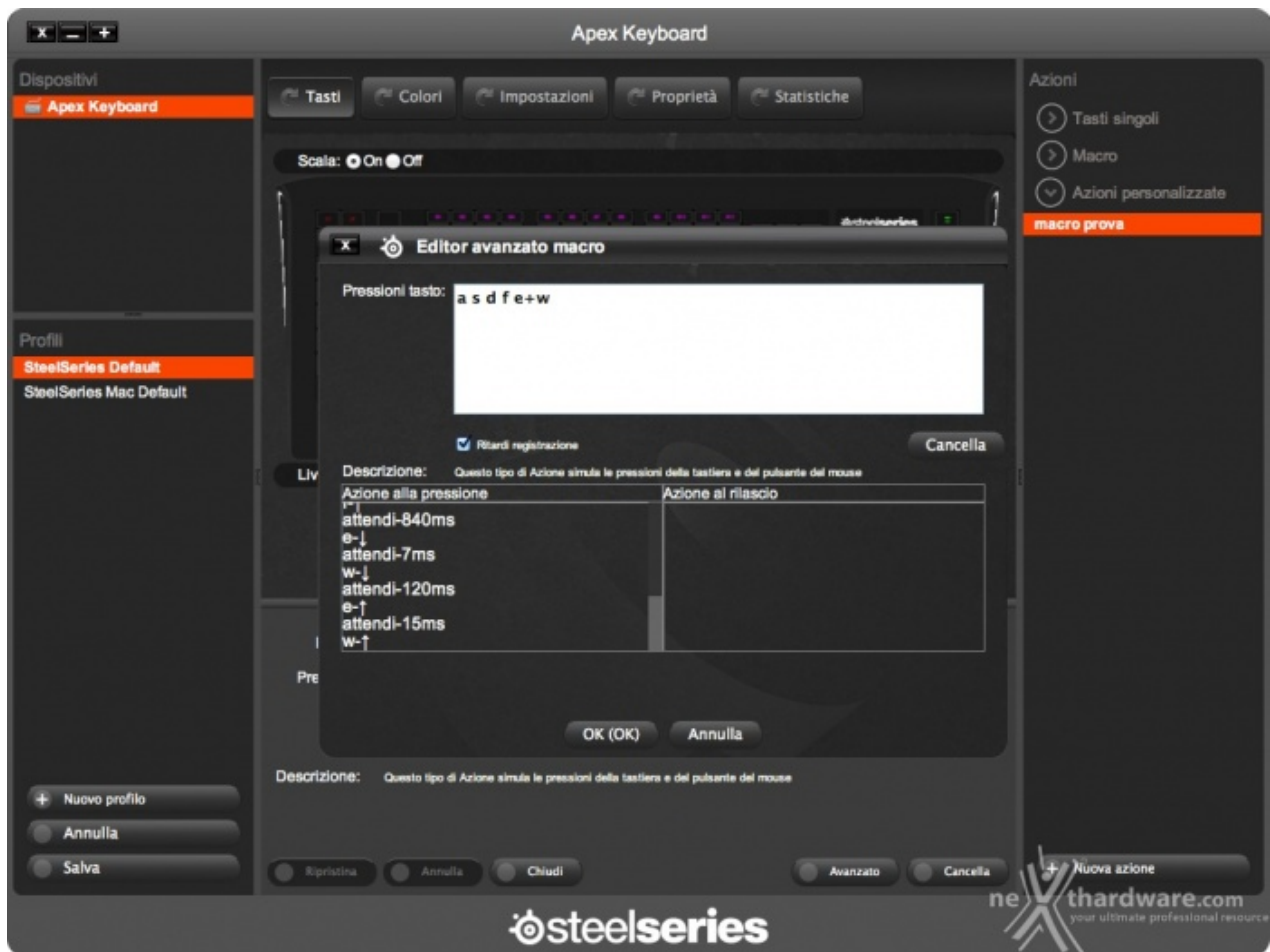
Apex Keyboard

Dispositivi
Apex Keyboard

Profili
SteelSeries Default
SteelSeries Mac Default

Nuovo profilo
Annulla
Salva

Tasti
Colori
Impostazioni
Proprietà
Statistiche

Scala: On Off

steelseries

Liv

Pre

Editor avanzato macro

Pressioni tasto: a s d f e+w

Ritardi registrazione

Cancella

Descrizione: Questo tipo di Azione simula le pressioni della tastiera e del pulsante del mouse

| Azione alla pressione | Azione al rilascio |
|---|---|
| attendi-840ms<br>e-↓<br>attendi-7ms<br>w-↓<br>attendi-120ms<br>e-↑<br>attendi-15ms<br>w-↑ | |

OK (OK)
Annulla

Descrizione: Questo tipo di Azione simula le pressioni della tastiera e del pulsante del mouse

Ripristina
Annulla
Chiudi
Avanzato
Cancella

Azioni
Tasti singoli
Macro
Azioni personalizzate
macro prova

Nuova azione

steelseries

nexthardware.com
your ultimate professional resource